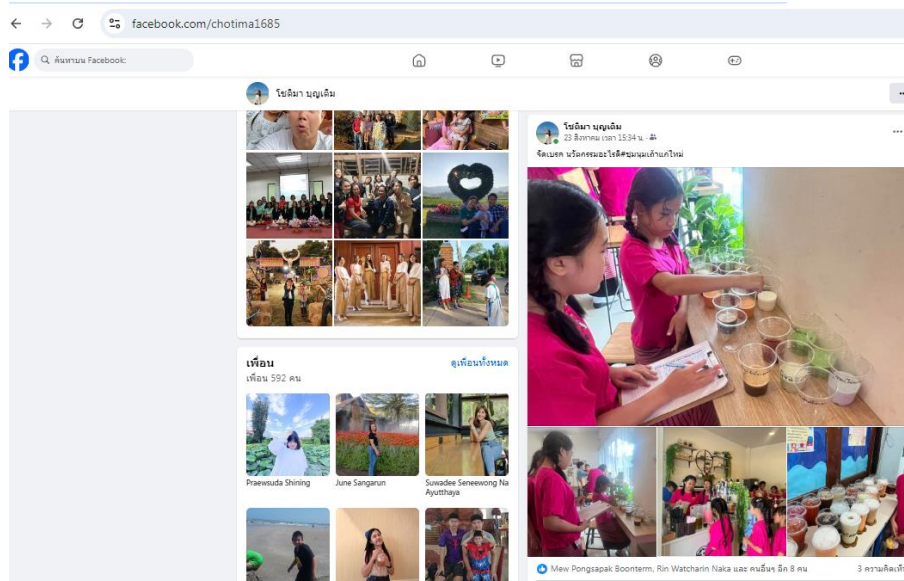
facebook.com/chotima1685

ค้นหาบน Facebook

โชติมา บุญเดิม

เพื่อน
ดูเพื่อนทั้งหมด
เพื่อน 592 คน

Praewsuda Shining
June Sangarun
Suwadee Seneewong Na Ayutthaya

โชติมา บุญเดิม
23 สิงหาคม เวลา 15:34 น.
จัดเบรค นวัตกรรมอะไรดีชุมนุมเถ้าแก่ใหม่

Mew Pongsapak Boonterm, Rin Watcharin Naka และ คนอื่นๆ อีก 8 คน
3 ความคิดเห็น